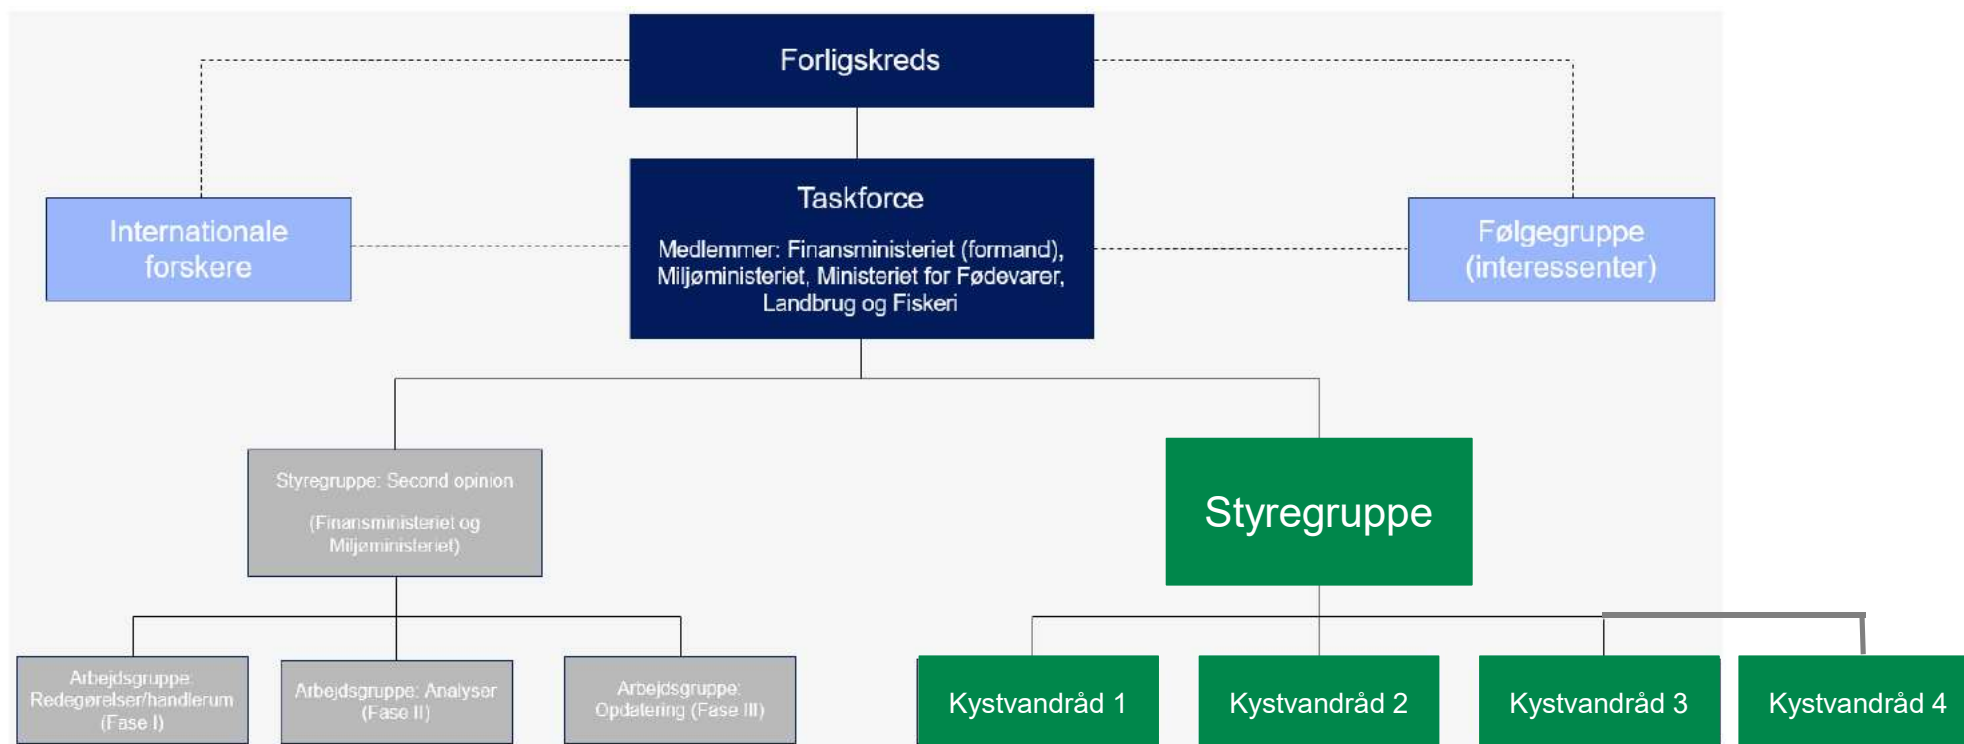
Forligskreds

Internationale forskere

Taskforce

Medlemmer: Finansministeriet (formand), Miljøministeriet, Ministeriet for Fødevarer, Landbrug og Fiskeri

Følgegruppe (interessenter)

Styregruppe: Second opinion

(Finansministeriet og Miljøministeriet)

Styregruppe

Arbejdsgruppe: Redegørelser/handlerum (Fase I)

Arbejdsgruppe: Analyser (Fase II)

Arbejdsgruppe: Opdatering (Fase III)

Kystvandråd 1

Kystvandråd 2

Kystvandråd 3

Kystvandråd 4